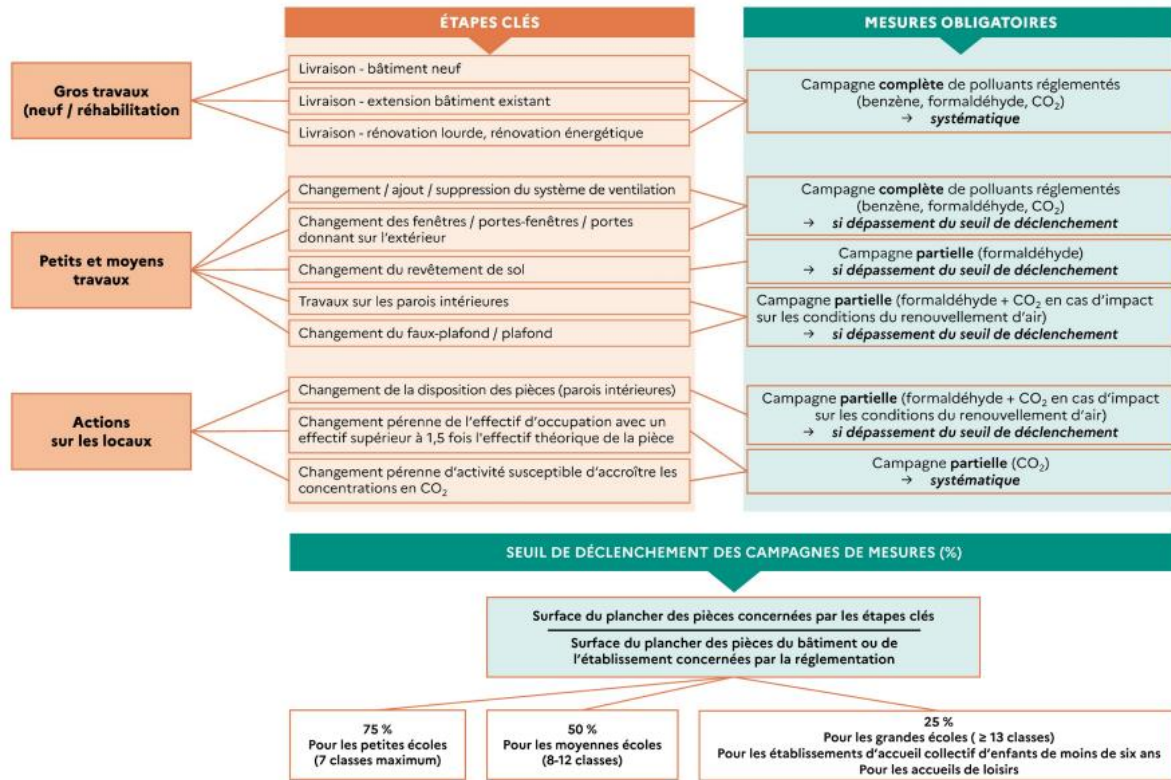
ÉTAPES CLÉS

MESURES OBLIGATOIRES

Gros travaux (neuf / réhabilitation)

Livraison - bâtiment neuf

Livraison - extension bâtiment existant

Livraison - rénovation lourde, rénovation énergétique

Campagne **complète** de polluants réglementés (benzène, formaldéhyde, $CO_2$) → *systématique*

Petits et moyens travaux

Changement / ajout / suppression du système de ventilation

Changement des fenêtres / portes-fenêtres / portes donnant sur l'extérieur

Changement du revêtement de sol

Travaux sur les parois intérieures

Changement du faux-plafond / plafond

Campagne **complète** de polluants réglementés (benzène, formaldéhyde, $CO_2$) → *si dépassement du seuil de déclenchement*

Campagne **partielle** (formaldéhyde) → *si dépassement du seuil de déclenchement*

Campagne **partielle** (formaldéhyde + $CO_2$ en cas d'impact sur les conditions du renouvellement d'air) → *si dépassement du seuil de déclenchement*

Actions sur les locaux

Changement de la disposition des pièces (parois intérieures)

Changement pérenne de l'effectif d'occupation avec un effectif supérieur à 1,5 fois l'effectif théorique de la pièce

Changement pérenne d'activité susceptible d'accroître les concentrations en $CO_2$

Campagne **partielle** (formaldéhyde + $CO_2$ en cas d'impact sur les conditions du renouvellement d'air) → *si dépassement du seuil de déclenchement*

Campagne **partielle** ($CO_2$) → *systématique*

SEUIL DE DÉCLENCHEMENT DES CAMPAGNES DE MESURES (%)

$\frac{\text{Surface du plancher des pièces concernées par les étapes clés}}{\text{Surface du plancher des pièces du bâtiment ou de l'établissement concernées par la réglementation}}$

75 %
Pour les petites écoles (7 classes maximum)

50 %
Pour les moyennes écoles (8-12 classes)

25 %
Pour les grandes écoles ( ≥ 13 classes)
Pour les établissements d'accueil collectif d'enfants de moins de six ans
Pour les accueils de loisirs